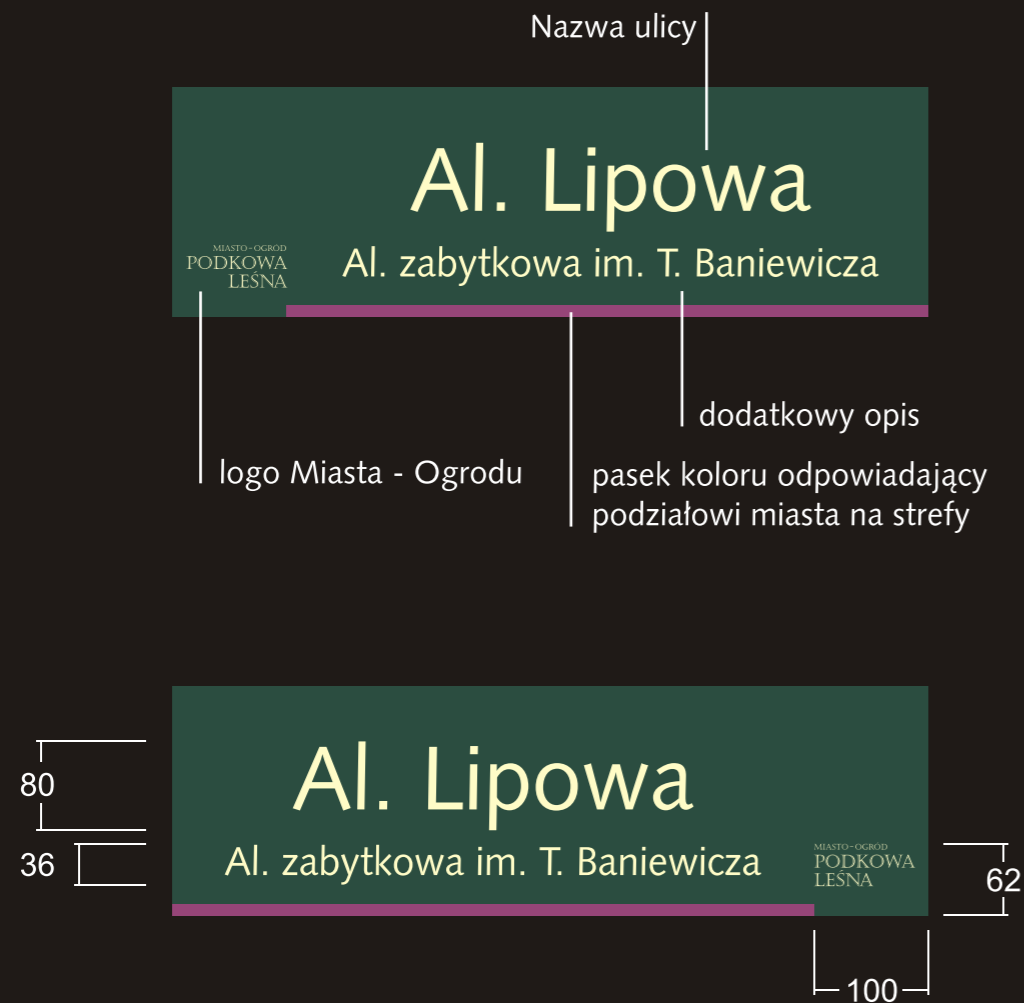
Nazwa ulicy

Al. Lipowa

MIASTO–OGRÓD
PODKOWA
LEŚNA

Al. zabytkowa im. T. Baniewicza

dodatkowy opis

logo Miasta - Ogrodu

pasek koloru odpowiadający podziałowi miasta na strefy

80

36

Al. Lipowa

Al. zabytkowa im. T. Baniewicza

MIASTO–OGRÓD
PODKOWA
LEŚNA

62

100